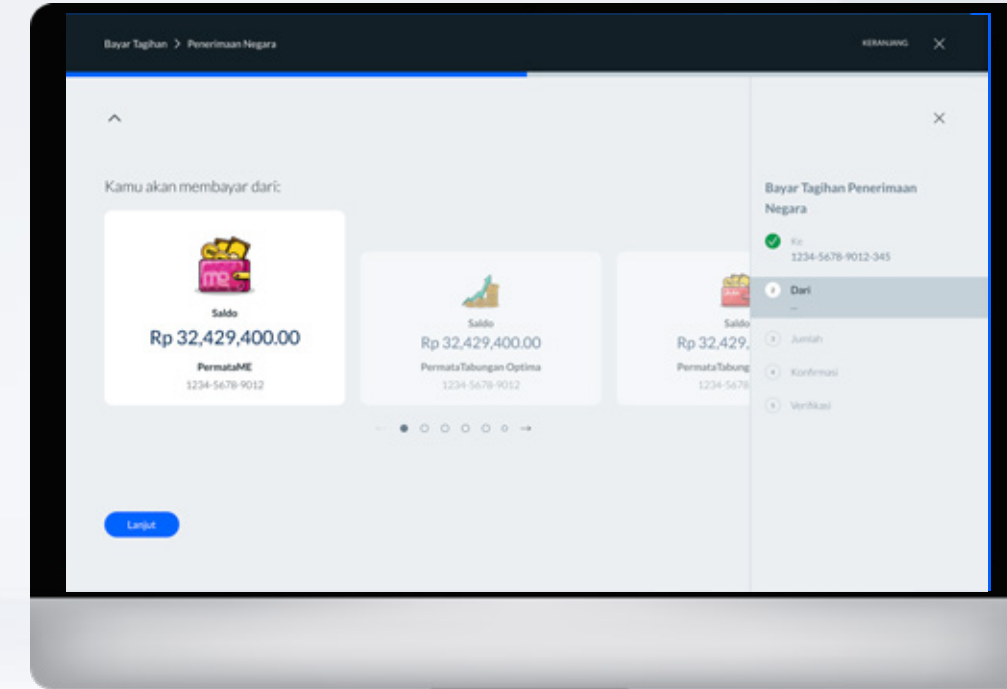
Bayar Tagihan > Penerimaan Negara

KERANJANG ✕

✕

Kamu akan membayar dari:

Saldo
Rp 32,429,400.00
PermataME
1234-5678-9012

Saldo
Rp 32,429,400.00
PermataTabungan Optima
1234-5678-9012

Saldo
Rp 32,429,
PermataTabung
1234-5678

Lanjut

Bayar Tagihan Penerimaan Negara

Ke
1234-5678-9012-345

2 Dari
–

3 Jumlah

4 Konfirmasi

5 Verifikasi